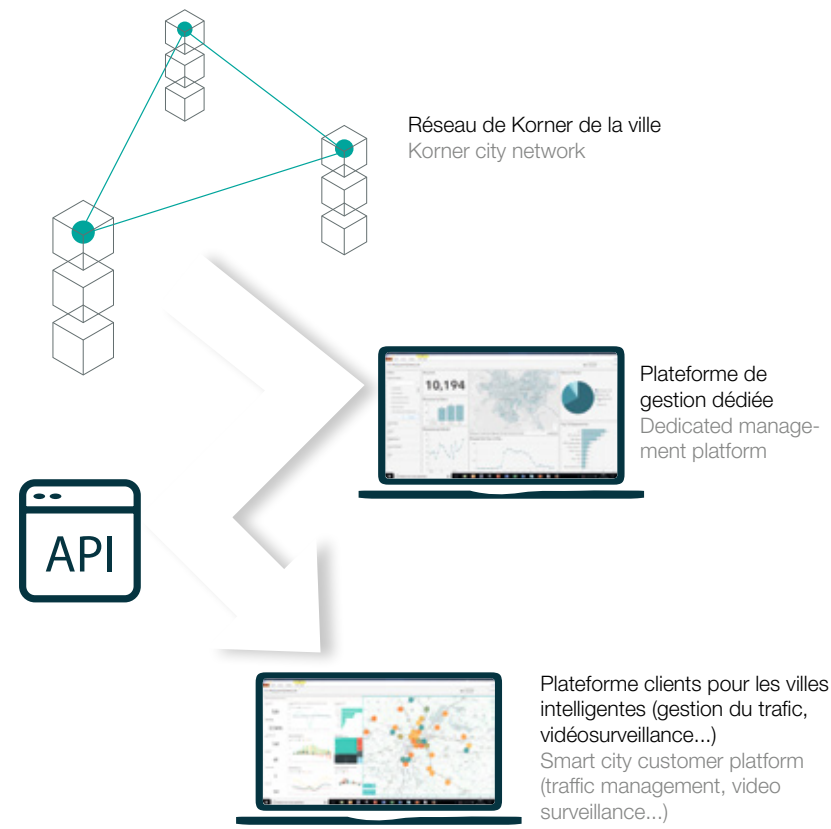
Réseau de Korner de la ville
Korner city network

10,194

Plateforme de gestion dédiée
Dedicated management platform

API

Plateforme clients pour les villes intelligentes (gestion du trafic, vidéosurveillance...)
Smart city customer platform (traffic management, video surveillance...)